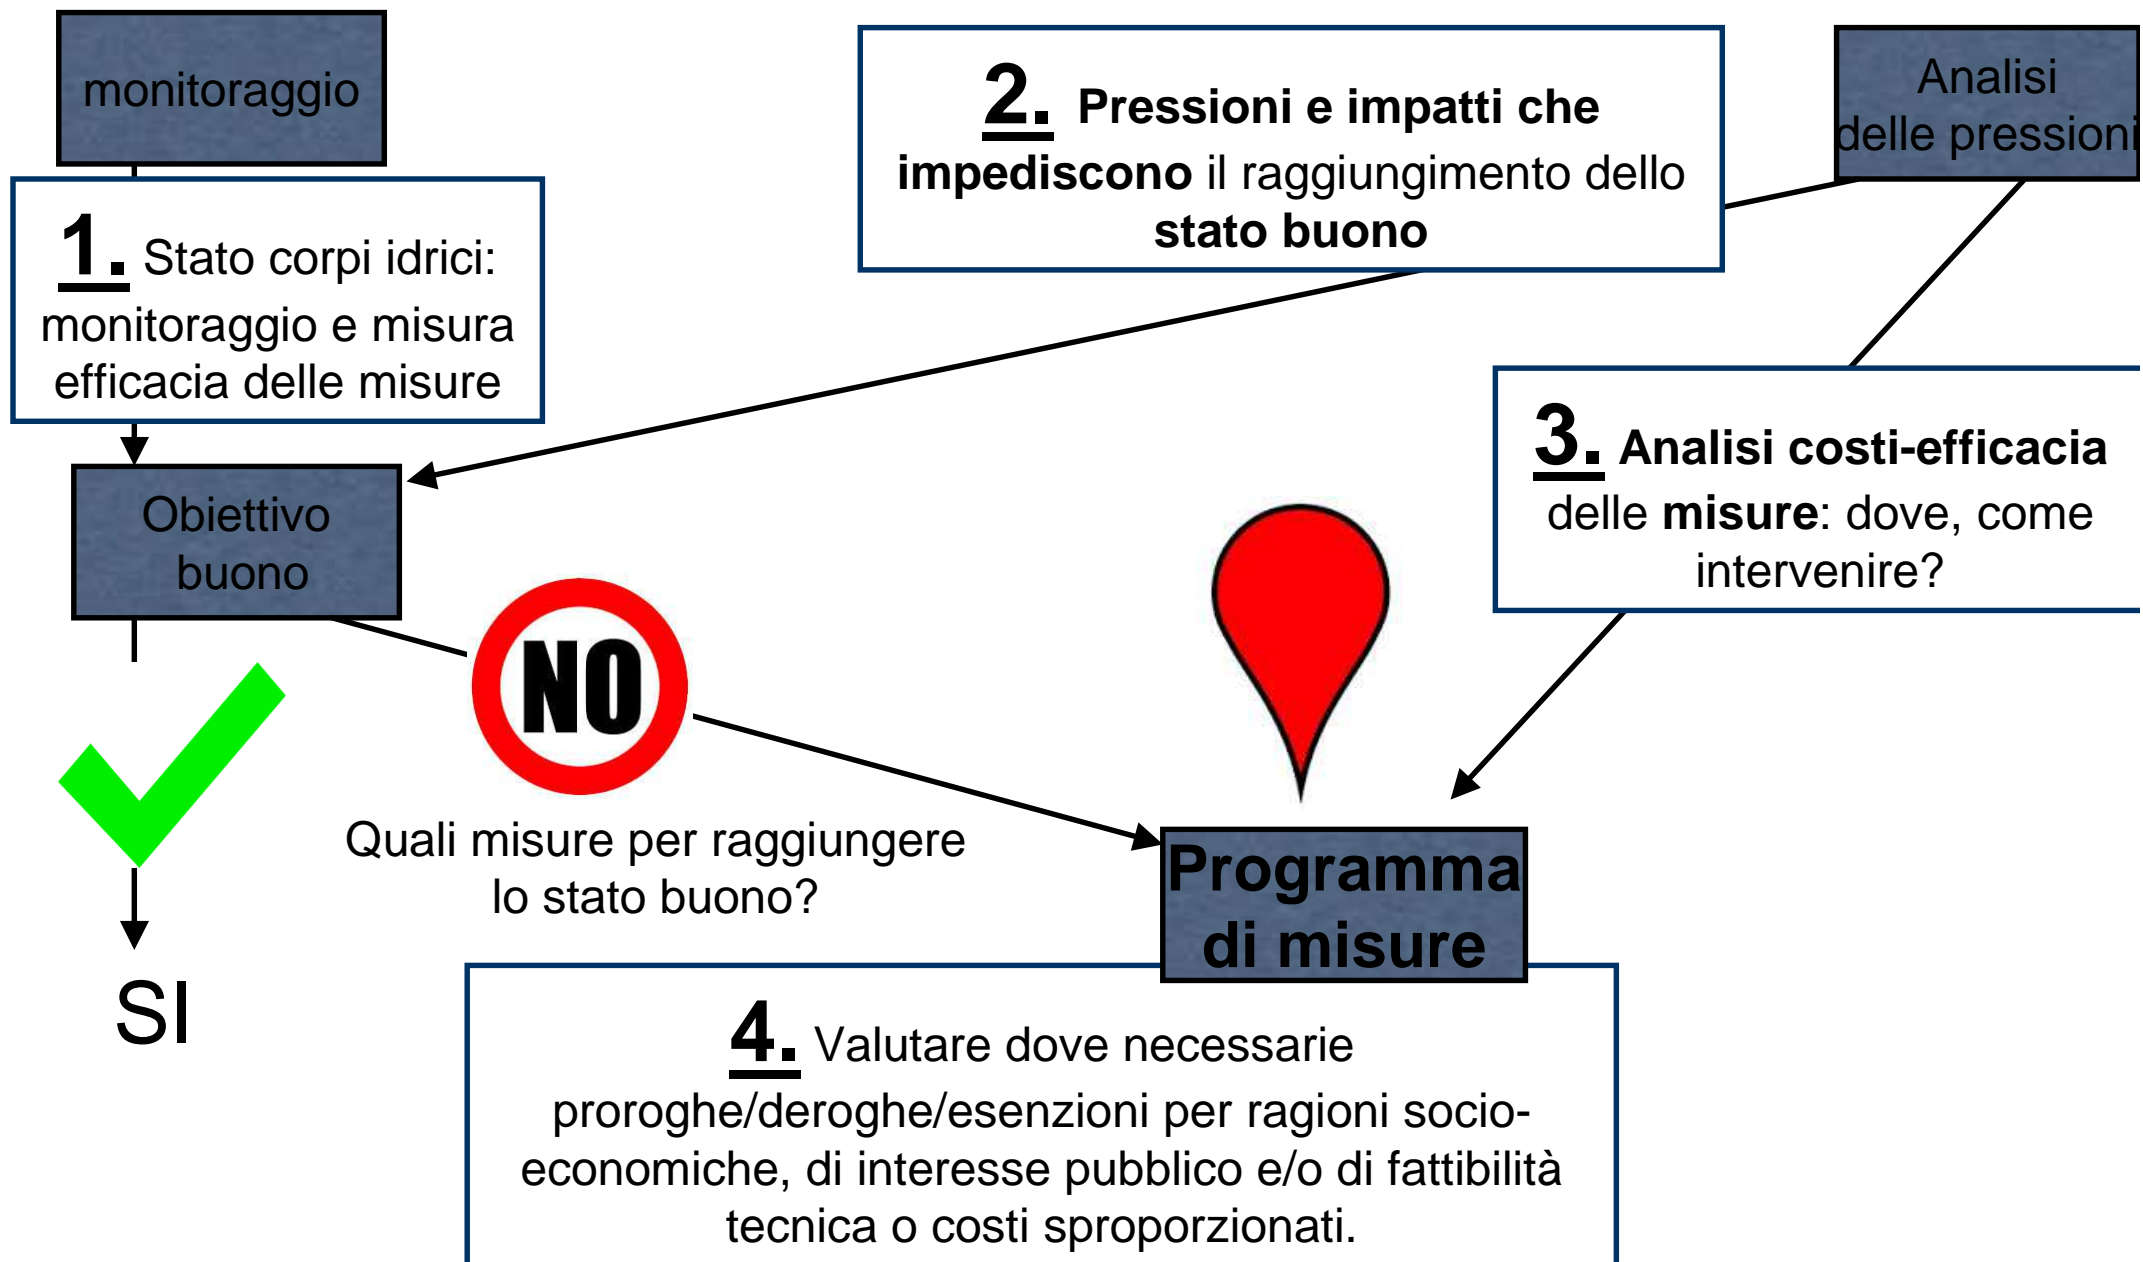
monitoraggio

2. Pressioni e impatti che impediscono il raggiungimento dello stato buono

Analisi delle pressioni

1. Stato corpi idrici: monitoraggio e misura efficacia delle misure

Obiettivo buono

3. Analisi costi-efficacia delle misure: dove, come intervenire?

NO

Quali misure per raggiungere lo stato buono?

Programma di misure

SI

4. Valutare dove necessarie proroghe/deroghe/esenzioni per ragioni socio-economiche, di interesse pubblico e/o di fattibilità tecnica o costi sproporzionati.